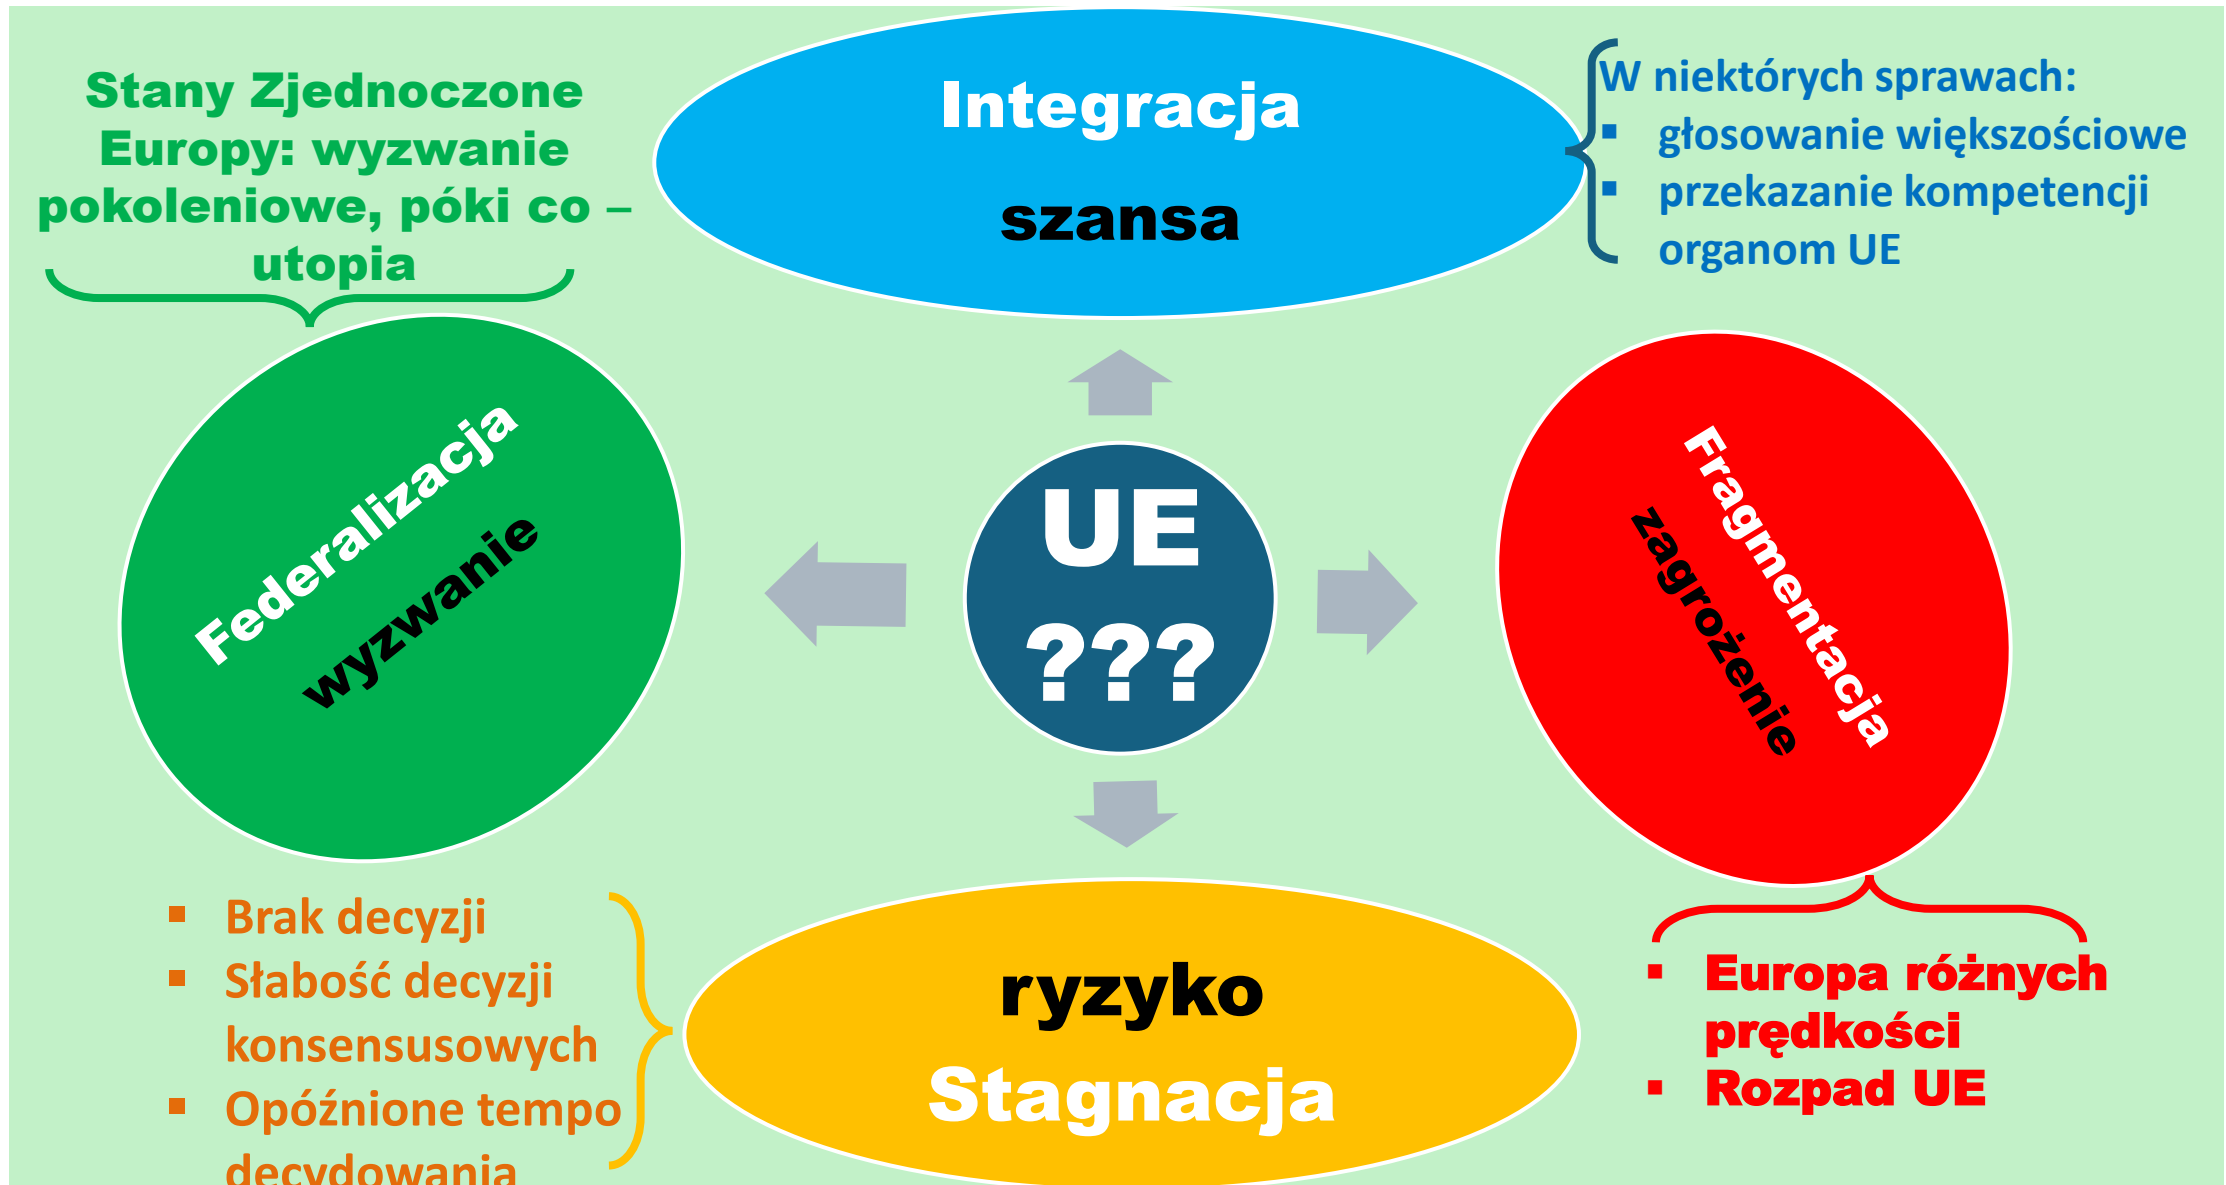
Stany Zjednoczone Europy: wyzwanie pokoleniowe, póki co – utopia

Integracja
szansa

W niektórych sprawach:
- głosowanie większościowe
- przekazanie kompetencji organom UE

Federalizacja
wyzwanie

UE
???

Fragmentacja
zagrożenie

- Brak decyzji
- Słabość decyzji konsensusowych
- Opóźnione tempo decydowania

ryzyko
Stagnacja

- Europa różnych prędkości
- Rozpad UE